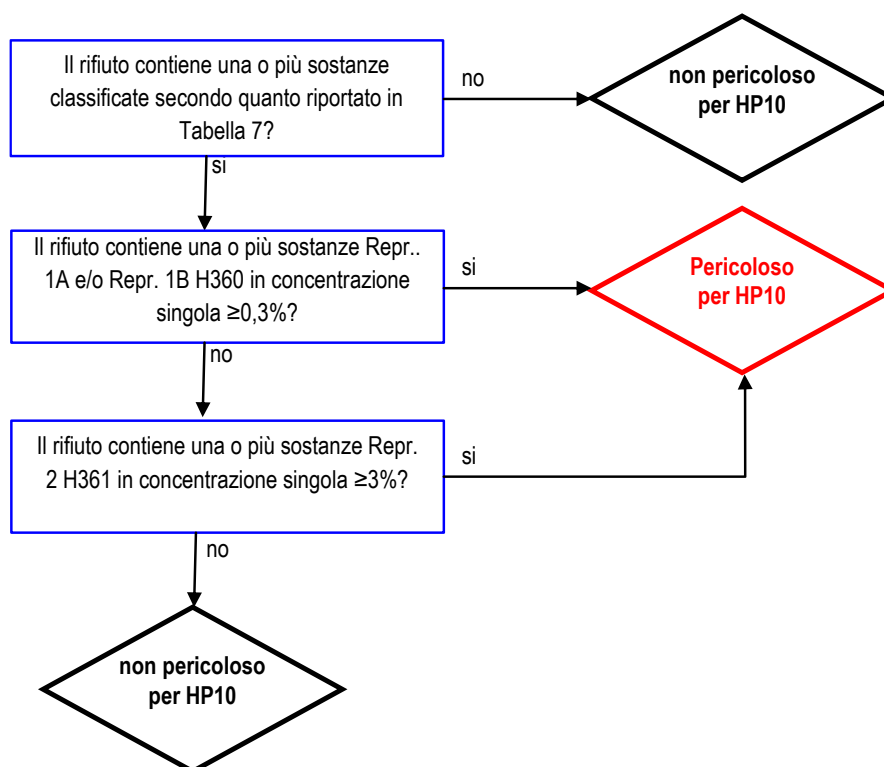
Il rifiuto contiene una o più sostanze classificate secondo quanto riportato in Tabella 7?

no

non pericoloso per HP10

si

Il rifiuto contiene una o più sostanze Repr.. 1A e/o Repr. 1B H360 in concentrazione singola ≥0,3%?

si

Pericoloso per HP10

no

Il rifiuto contiene una o più sostanze Repr. 2 H361 in concentrazione singola ≥3%?

si

no

non pericoloso per HP10